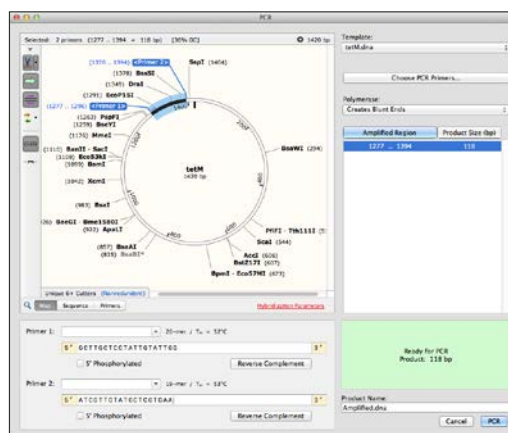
PCR

Selected: 2 primers (1277 .. 1394 = 118 bp) [36% GC]

1420 bp

(1375 .. 1394) Primer 2

SspI (1404)

(1378) BsaBI

(1349) DraI

(1291) BmPI3SI

(1277 .. 1296) Primer 1

(1263) PspFI

(1259) BseYI

(1176) MmeI

(1110) BanII - SacI

(1108) Eco53kI

(1089) BanI

(1042) XcmI

(983) BsaI

BseGI - BtsIMutI

(932) ApaLI

(857) BsaAI

(819) BsiEI*

tetM

1420 bp

BsaWI (294)

PflFI - Tth111I

ScaI (544)

AccI (606)

BstZ17I (607)

BpmI - Eco57MI (673)

Unique 6+ Cutters (Nonredundant)

Map Sequence Primers

Hybridization Parameters

Template:

tetM.dna

Choose PCR Primers...

Polymerase:

Creates Blunt Ends

Amplified Region | Product Size (bp)
1277 .. 1394 | 118

Primer 1:

20-mer / $T_m$ = 53°C

5' GCTTGCTCCTATTGTATTGG 3'

5' Phosphorylated

Reverse Complement

Primer 2:

20-mer / $T_m$ = 53°C

5' ATCGTTCTATCCTCGTAA 3'

5' Phosphorylated

Reverse Complement

Ready for PCR
Product: 118 bp

Product Name:

Amplified.dna

Cancel PCR